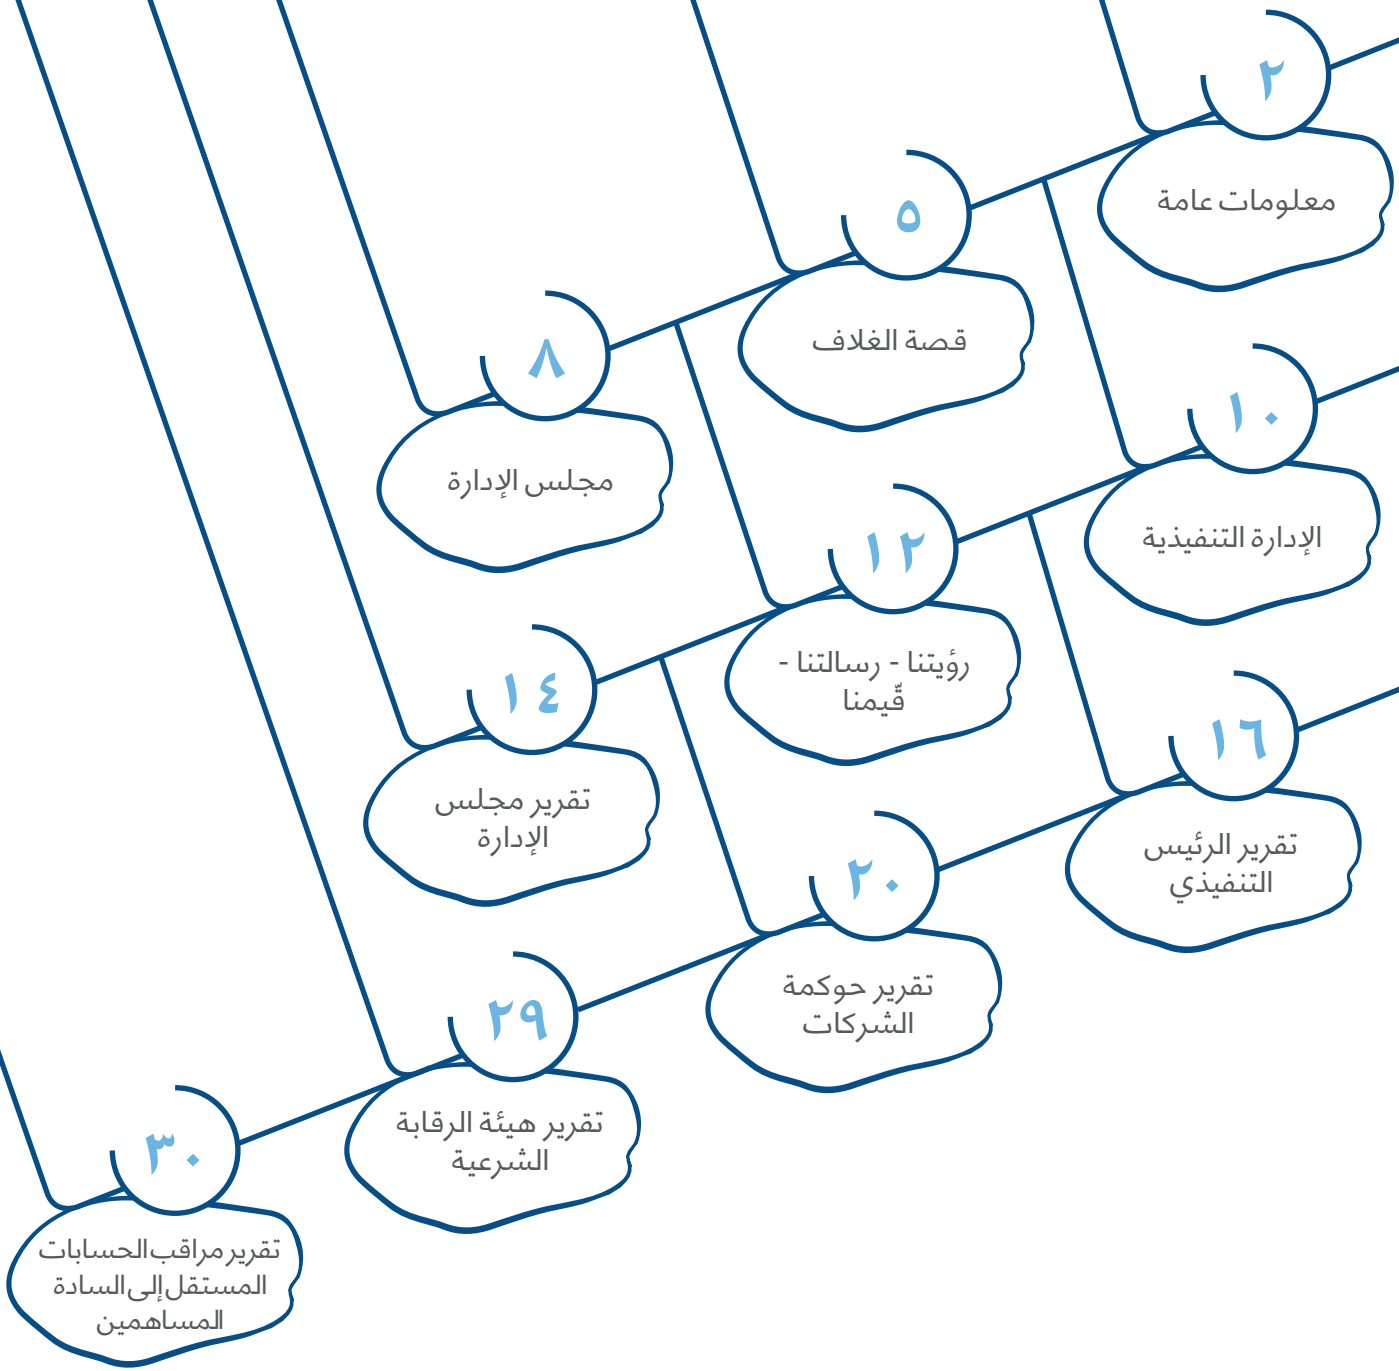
٢
معلومات عامة

٥
قصة الغلاف

٨
مجلس الإدارة

١٠
الإدارة التنفيذية

١٢
رؤيتنا - رسالتنا - قيّمنا

١٤
تقرير مجلس الإدارة

١٦
تقرير الرئيس التنفيذي

٢٠
تقرير حوكمة الشركات

٢٩
تقرير هيئة الرقابة الشرعية

٣٠
تقرير مراقب الحسابات المستقل إلى السادة المساهمين